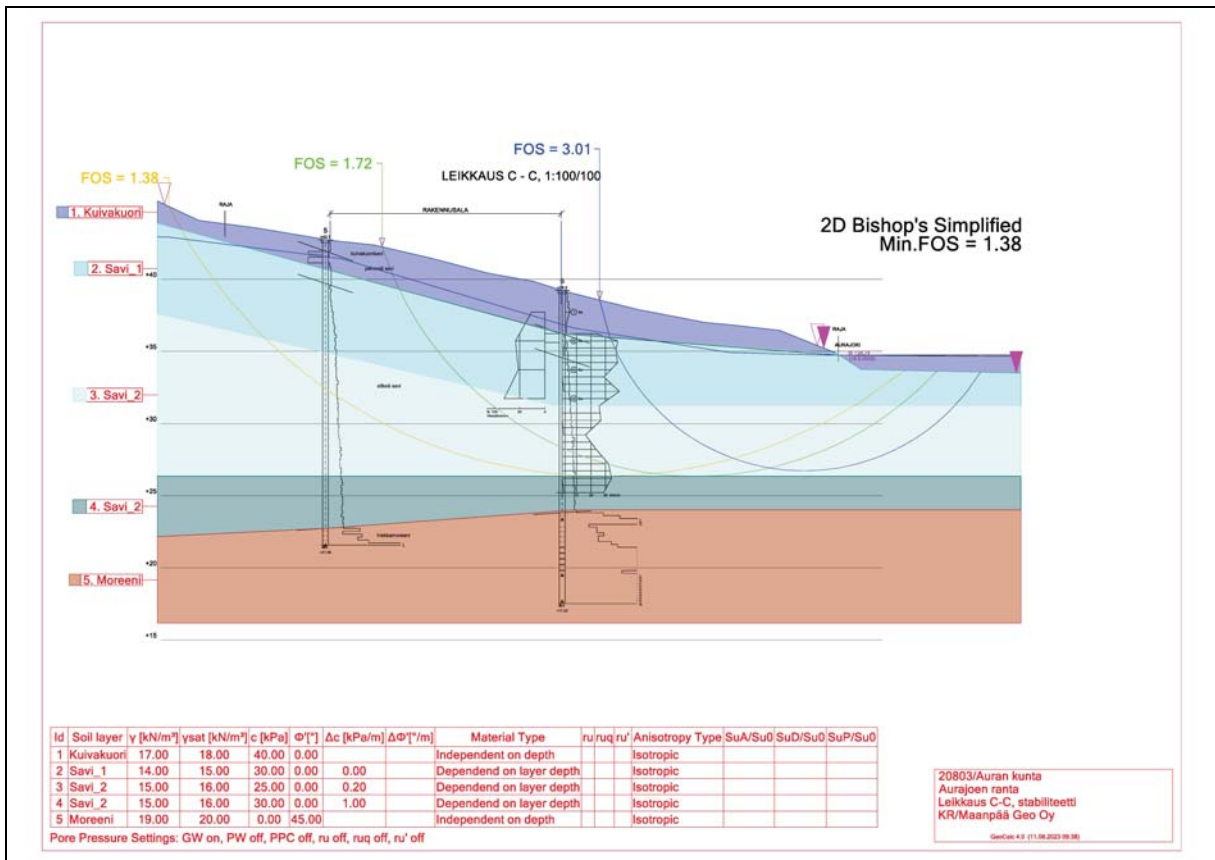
FOS = 1.38

FOS = 1.72

FOS = 3.01

LEIKKAUS C - C, 1:100/100

RAKENNUSALA

RAJA

2D Bishop's Simplified
Min.FOS = 1.38

1. Kuivakuori

2. Savi_1

3. Savi_2

4. Savi_2

5. Moreeni

+40

+35

+30

+25

+20

+15

RAJA

AURAJOKI

| Id | Soil layer | γ [kN/m³] | γsat [kN/m³] | c [kPa] | Φ'[°] | Δc [kPa/m] | ΔΦ'[°/m] | Material Type | ru | ruq | ru' | Anisotropy Type | SuA/Su0 | SuD/Su0 | SuP/Su0 |
|---|---|---|---|---|---|---|---|---|---|---|---|---|---|---|---|
| 1 | Kuivakuori | 17.00 | 18.00 | 40.00 | 0.00 | | | Independent on depth | | | | Isotropic | | | |
| 2 | Savi_1 | 14.00 | 15.00 | 30.00 | 0.00 | 0.00 | | Dependend on layer depth | | | | Isotropic | | | |
| 3 | Savi_2 | 15.00 | 16.00 | 25.00 | 0.00 | 0.20 | | Dependend on layer depth | | | | Isotropic | | | |
| 4 | Savi_2 | 15.00 | 16.00 | 30.00 | 0.00 | 1.00 | | Dependend on layer depth | | | | Isotropic | | | |
| 5 | Moreeni | 19.00 | 20.00 | 0.00 | 45.00 | | | Independent on depth | | | | Isotropic | | | |

Pore Pressure Settings: GW on, PW off, PPC off, ru off, ruq off, ru' off

20803/Auran kunta
Aurajoen ranta
Leikkaus C-C, stabiliteetti
KR/Maanpää Geo Oy

GeoCalc 4.0 (11.08.2023 09:38)